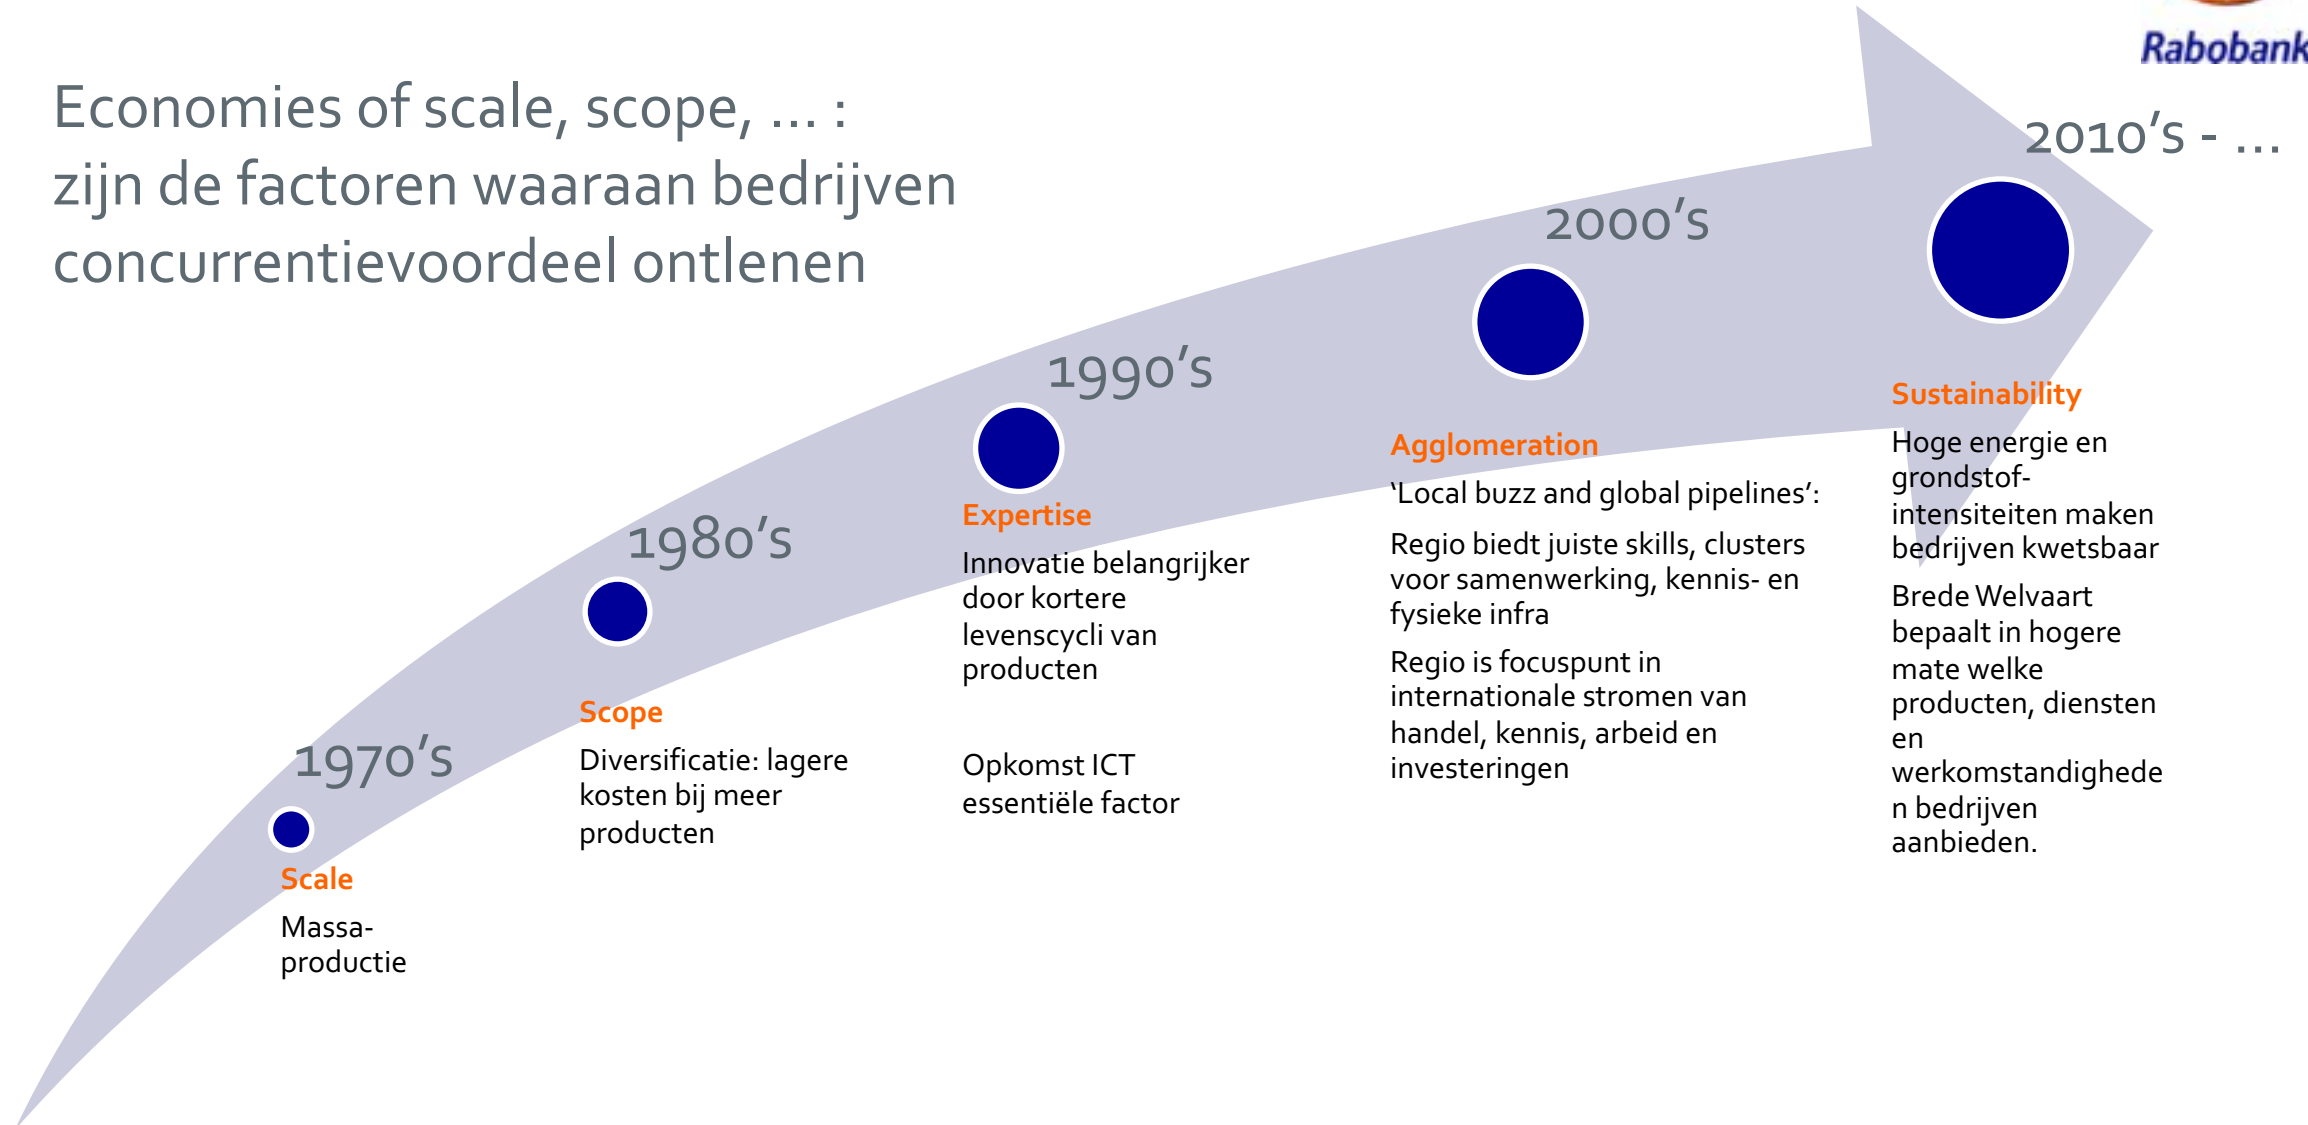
Rabobank

Economies of scale, scope, ... :
zijn de factoren waaraan bedrijven concurrentievoordeel ontlenen

1970's

Scale

Massa-productie

1980's

Scope

Diversificatie: lagere kosten bij meer producten

1990's

Expertise

Innovatie belangrijker door kortere levenscycli van producten

Opkomst ICT essentiële factor

2000's

Agglomeration

'Local buzz and global pipelines':

Regio biedt juiste skills, clusters voor samenwerking, kennis- en fysieke infra

Regio is focuspunt in internationale stromen van handel, kennis, arbeid en investeringen

2010's - ...

Sustainability

Hoge energie en grondstof-intensiteiten maken bedrijven kwetsbaar

Brede Welvaart bepaalt in hogere mate welke producten, diensten en werkomstandigheden bedrijven aanbieden.